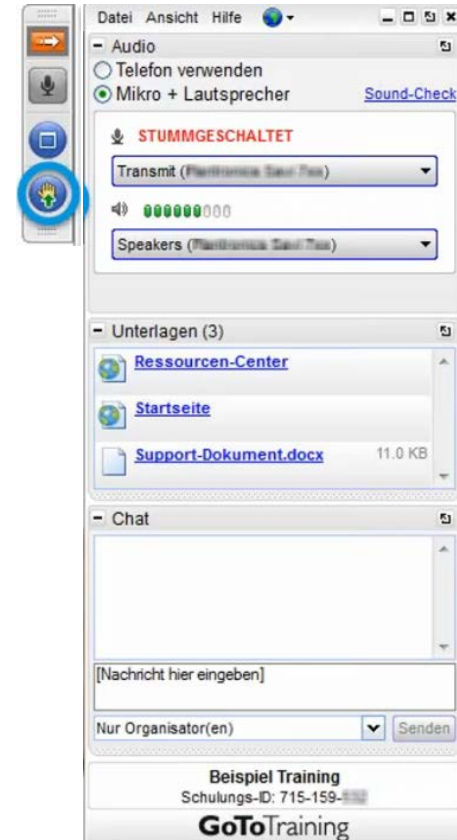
Datei Ansicht Hilfe

- Audio

Telefon verwenden

Mikro + Lautsprecher

Sound-Check

STUMMGESCHALTET

Transmit ([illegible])

Speakers ([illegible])

- Unterlagen (3)

Ressourcen-Center

Startseite

Support-Dokument.docx 11.0 KB

- Chat

[Nachricht hier eingeben]

Nur Organisator(en)

Senden

Beispiel Training

Schulungs-ID: 715-159-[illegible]

GoToTraining